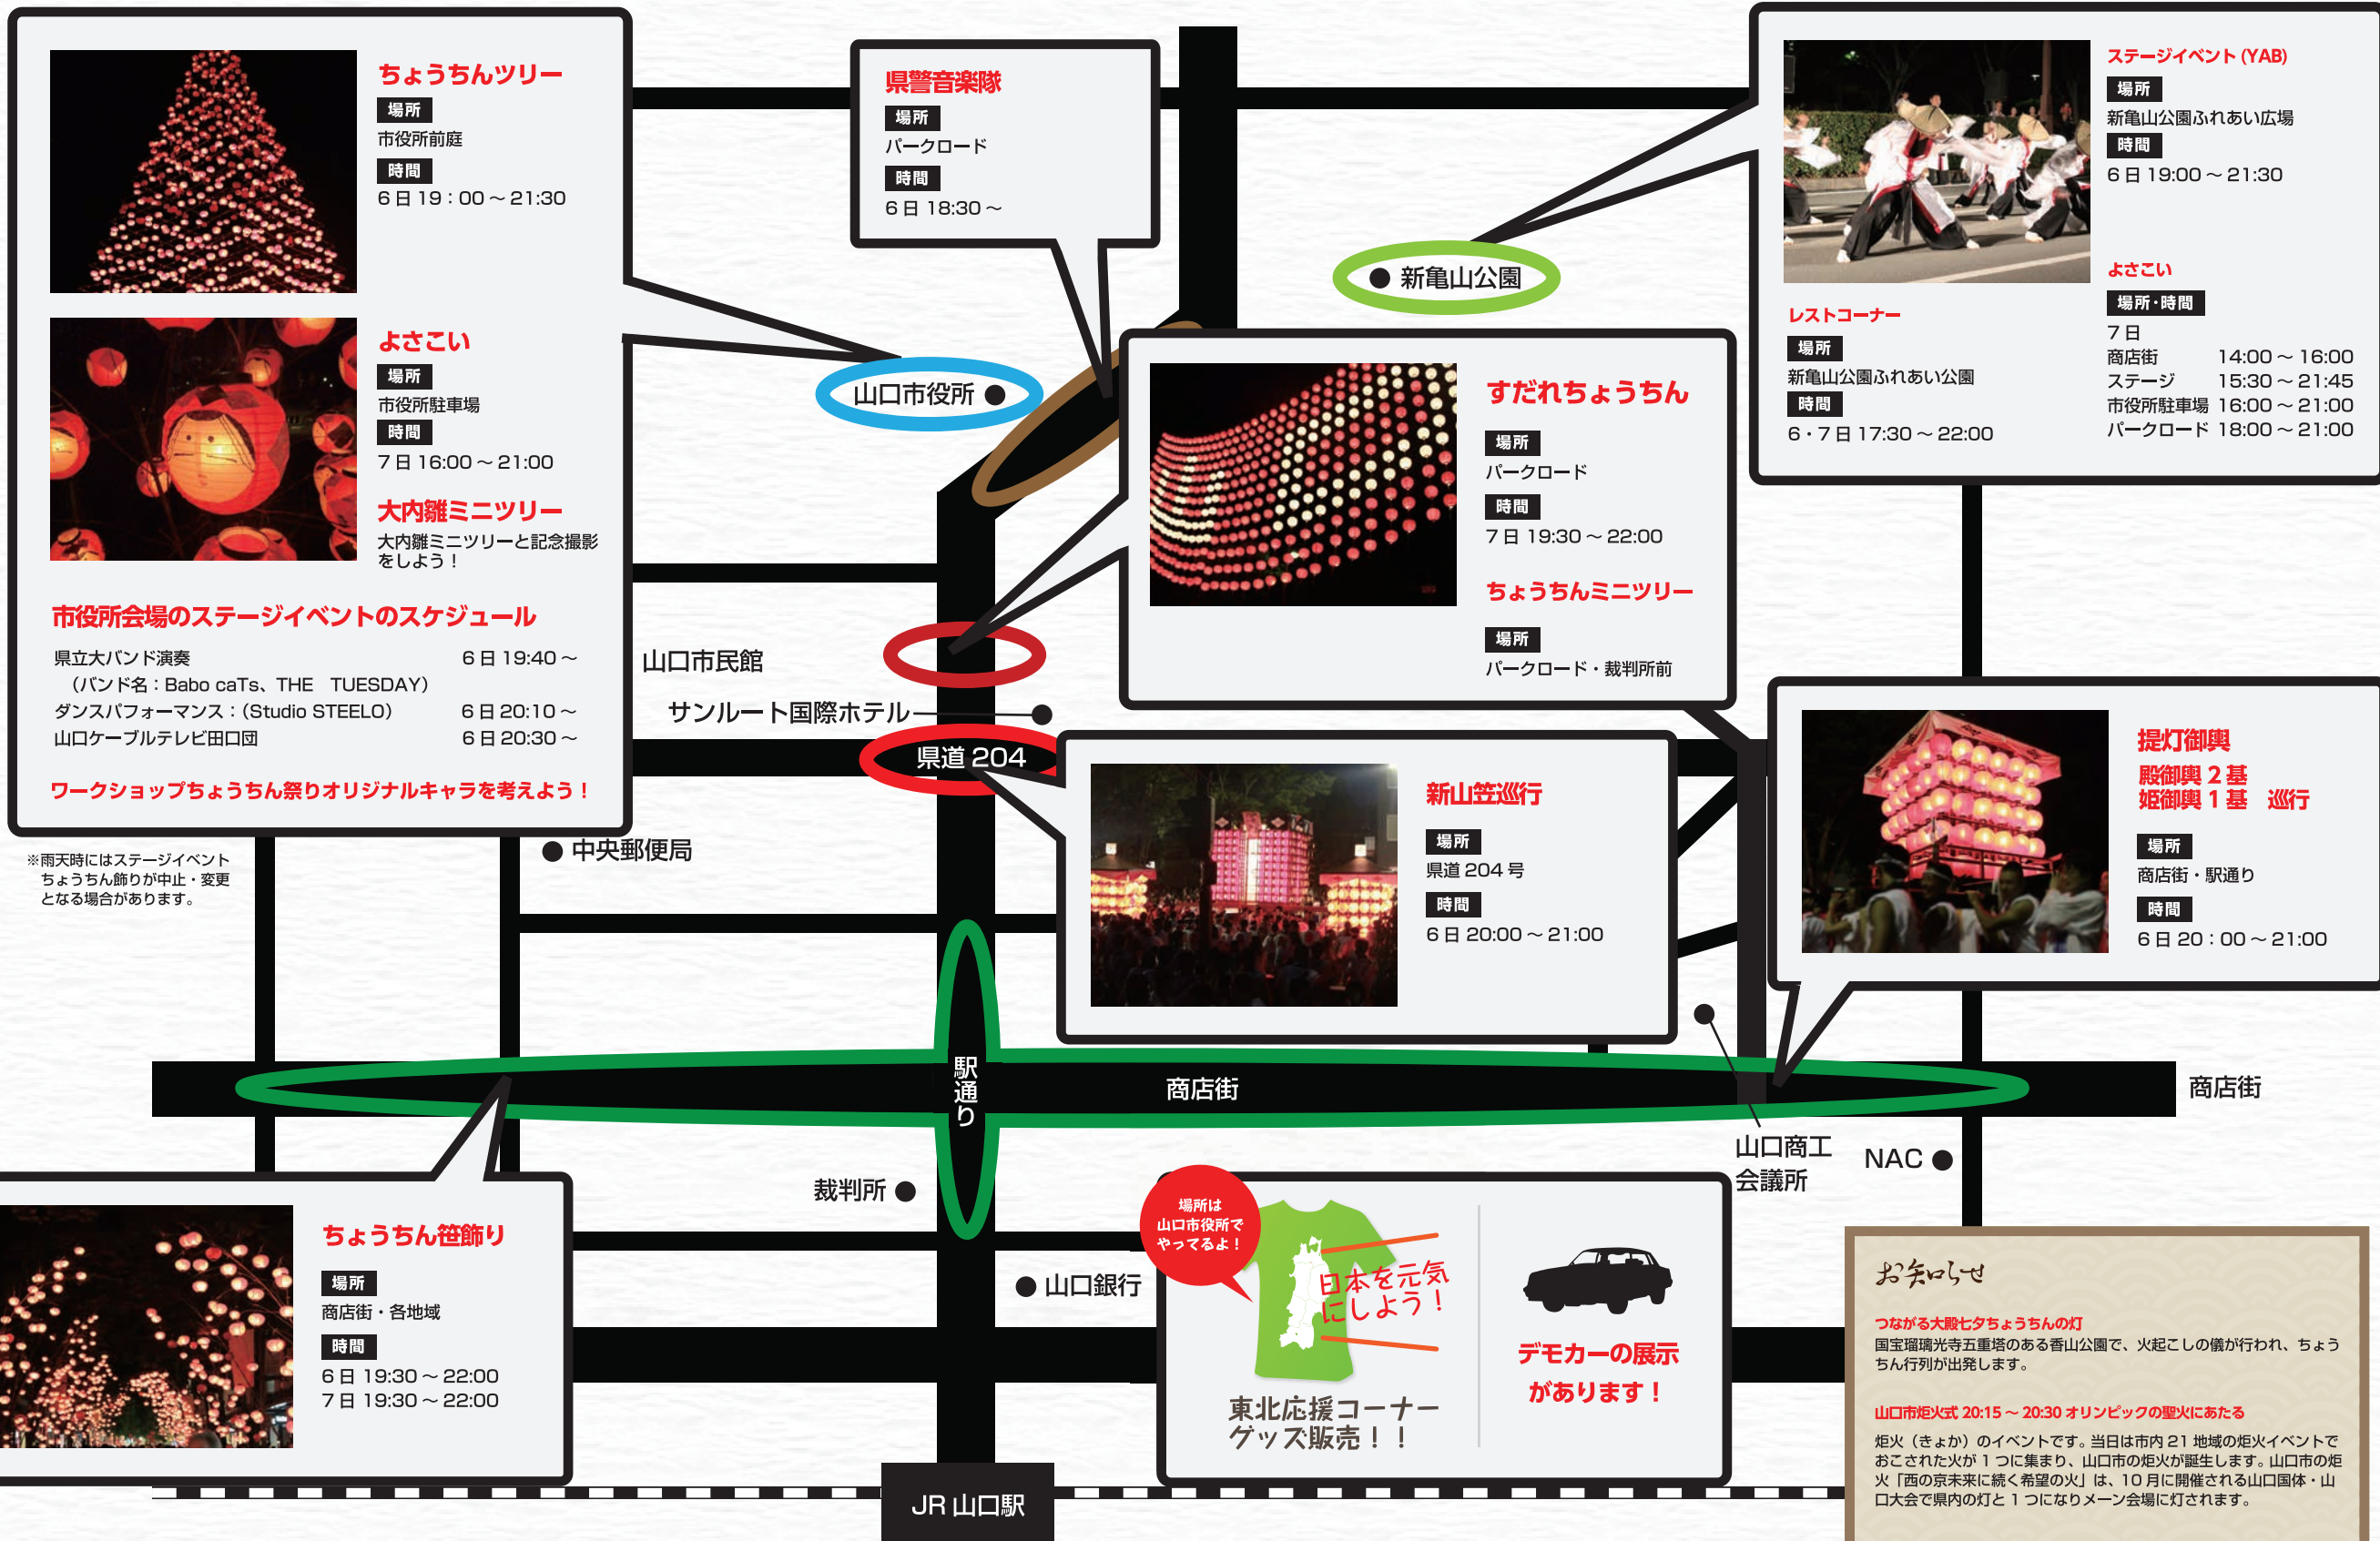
ちょうちんツリー
場所
市役所前庭
時間
6 日 19：00 ～ 21:30

よさこい
場所
市役所駐車場
時間
7 日 16:00 ～ 21:00

大内雛ミニツリー
大内雛ミニツリーと記念撮影をしよう！

市役所会場のステージイベントのスケジュール
県立大バンド演奏 6 日 19:40 ～
（バンド名：Babo caTs、THE TUESDAY）
ダンスパフォーマンス：(Studio STEELO) 6 日 20:10 ～
山口ケーブルテレビ田口団 6 日 20:30 ～

ワークショップちょうちん祭りオリジナルキャラを考えよう！

※雨天時にはステージイベントちょうちん飾りが中止・変更となる場合があります。

県警音楽隊
場所
パークロード
時間
6 日 18:30 ～

ステージイベント (YAB)
場所
新亀山公園ふれあい広場
時間
6 日 19:00 ～ 21:30

よさこい
場所・時間
7 日
商店街 14:00 ～ 16:00
ステージ 15:30 ～ 21:45
市役所駐車場 16:00 ～ 21:00
パークロード 18:00 ～ 21:00

レストコーナー
場所
新亀山公園ふれあい公園
時間
6・7 日 17:30 ～ 22:00

新亀山公園
山口市役所

すだれちょうちん
場所
パークロード
時間
7 日 19:30 ～ 22:00

ちょうちんミニツリー
場所
パークロード・裁判所前

山口市民館
サンルート国際ホテル
県道 204
中央郵便局

新山笠巡行
場所
県道 204 号
時間
6 日 20:00 ～ 21:00

提灯御輿
殿御輿 2 基
姫御輿 1 基 巡行
場所
商店街・駅通り
時間
6 日 20：00 ～ 21:00

駅通り
商店街
商店街
山口商工会議所
NAC
裁判所
山口銀行

ちょうちん笹飾り
場所
商店街・各地域
時間
6 日 19:30 ～ 22:00
7 日 19:30 ～ 22:00

場所は山口市役所でやってるよ！
日本を元気にしよう！
東北応援コーナーグッズ販売！！

デモカーの展示があります！

JR 山口駅

お知らせ
つながる大殿七夕ちょうちんの灯
国宝瑠璃光寺五重塔のある香山公園で、火起こしの儀が行われ、ちょうちん行列が出発します。

山口市炬火式 20:15 ～ 20:30 オリンピックの聖火にあたる
炬火（きょか）のイベントです。当日は市内 21 地域の炬火イベントでおこされた火が 1 つに集まり、山口市の炬火が誕生します。山口市の炬火「西の京未来に続く希望の火」は、10 月に開催される山口国体・山口大会で県内の灯と 1 つになりメーン会場に灯されます。